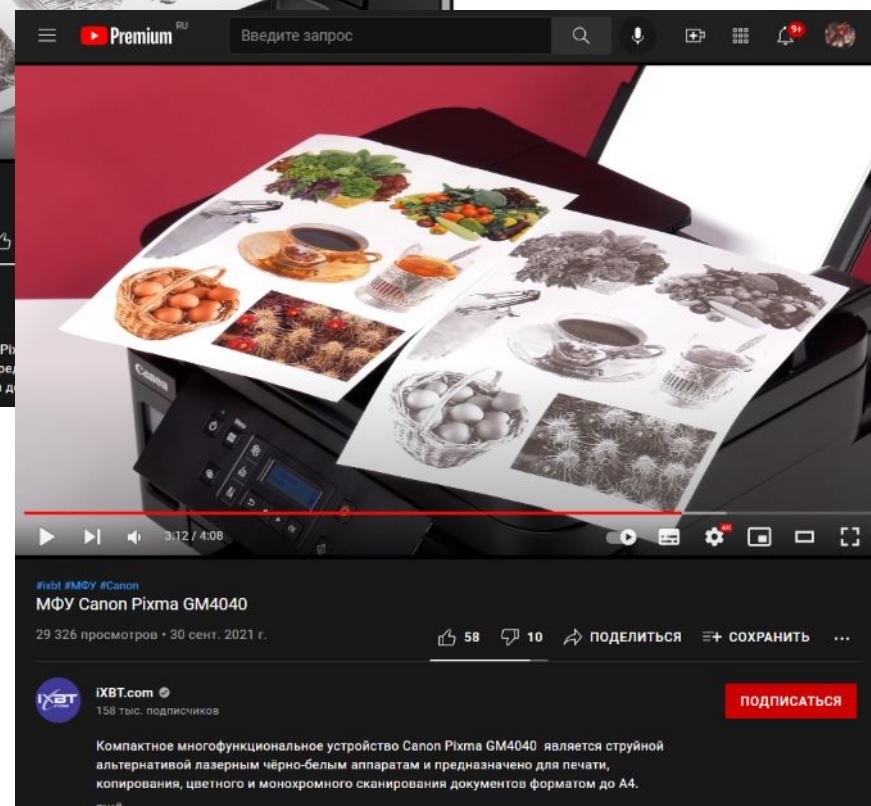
Premium RU

Введите запрос

9+

Canon

3:12 / 4:08

#ixbt #МФУ #Canon

МФУ Canon Pixma GM4040

29 326 просмотров • 30 сент. 2021 г.

58

10

ПОДЕЛИТЬСЯ

СОХРАНИТЬ

...

iXBT.com

158 тыс. подписчиков

ПОДПИСАТЬСЯ

Компактное многофункциональное устройство Canon Pixma GM4040 является струйной альтернативой лазерным чёрно-белым аппаратам и предназначено для печати, копирования, цветного и монохромного сканирования документов форматом до А4.

Pix
ред
до
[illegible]